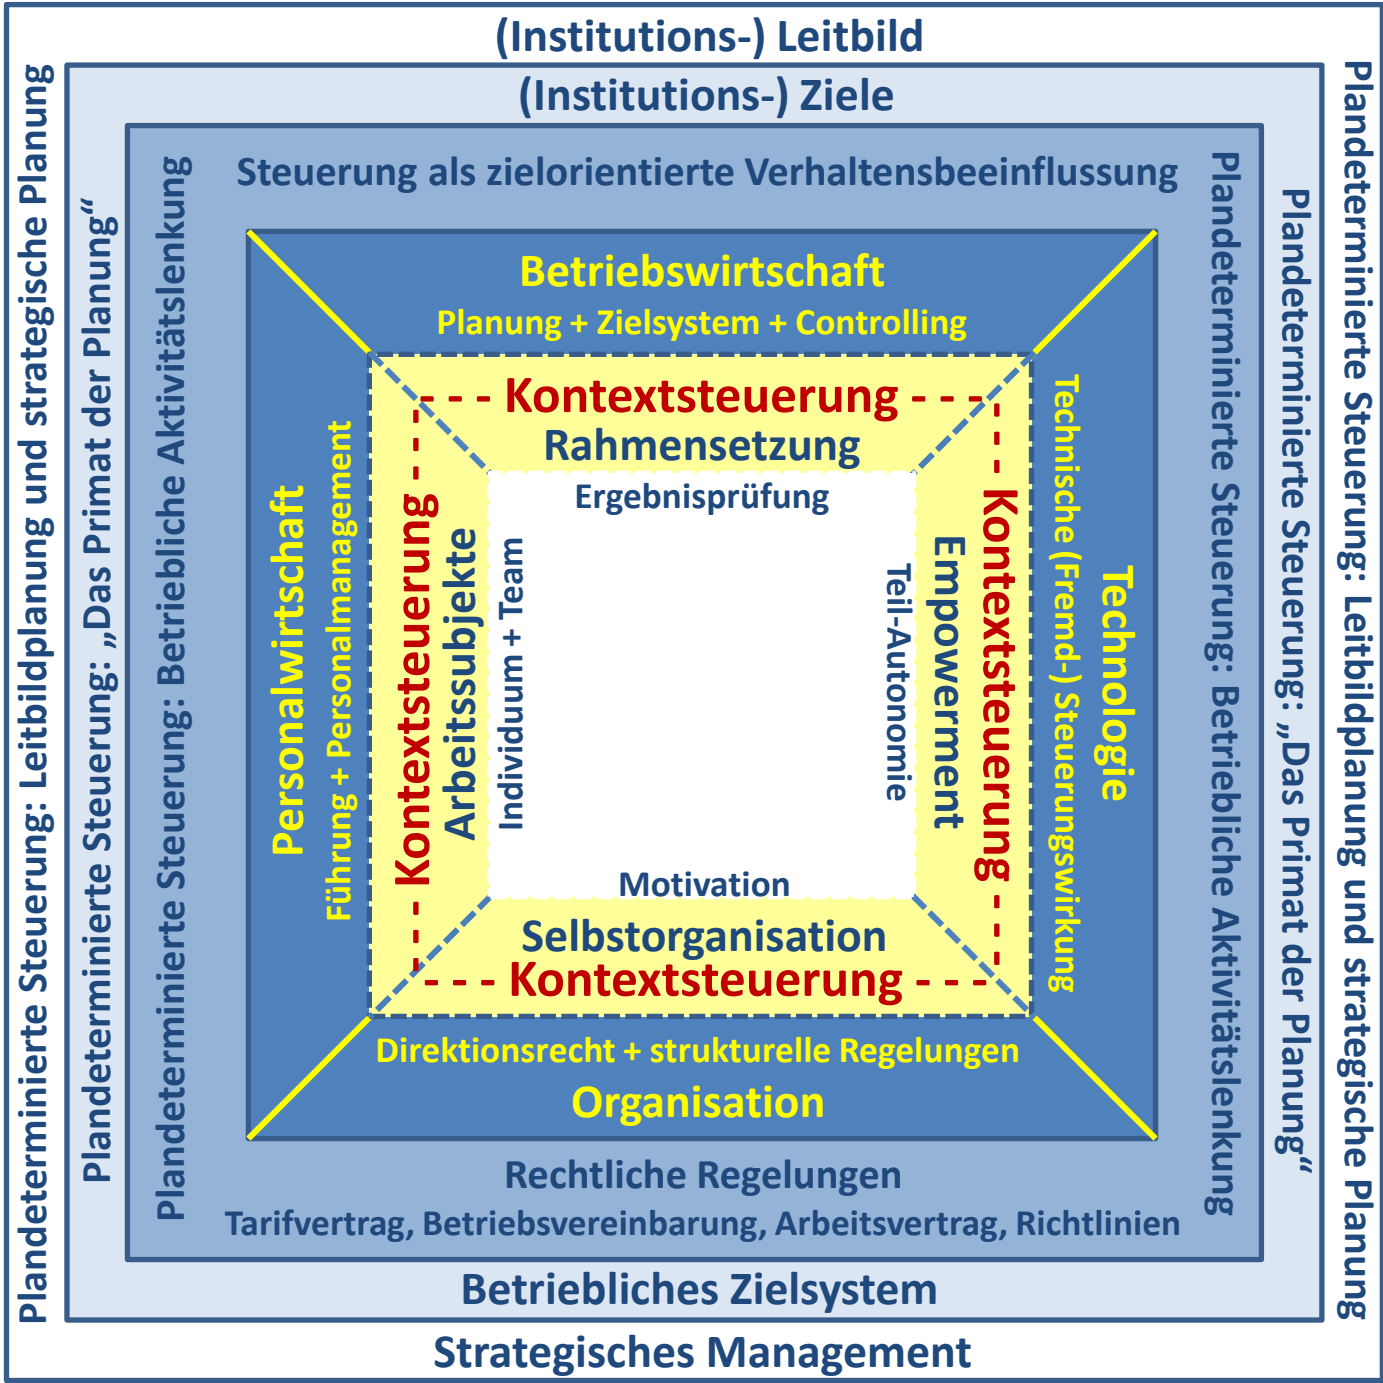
(Institutions-) Leitbild

(Institutions-) Ziele

Steuerung als zielorientierte Verhaltensbeeinflussung

Betriebswirtschaft
Planung + Zielsystem + Controlling

Kontextsteuerung
Rahmensetzung

Ergebnisprüfung

Plandeterminierte Steuerung: Leitbildplanung und strategische Planung

Plandeterminierte Steuerung: „Das Primat der Planung“

Plandeterminierte Steuerung: Betriebliche Aktivitätslenkung

Personalwirtschaft
Führung + Personalmanagement

Kontextsteuerung
Arbeitssubjekte
Individuum + Team

Teil-Autonomie
Empowerment
Kontextsteuerung

Technologie
Technische (Fremd-) Steuerungswirkung

Plandeterminierte Steuerung: Betriebliche Aktivitätslenkung

Plandeterminierte Steuerung: „Das Primat der Planung“

Plandeterminierte Steuerung: Leitbildplanung und strategische Planung

Motivation

Selbstorganisation
Kontextsteuerung

Direktionsrecht + strukturelle Regelungen
Organisation

Rechtliche Regelungen
Tarifvertrag, Betriebsvereinbarung, Arbeitsvertrag, Richtlinien

Betriebliches Zielsystem

Strategisches Management